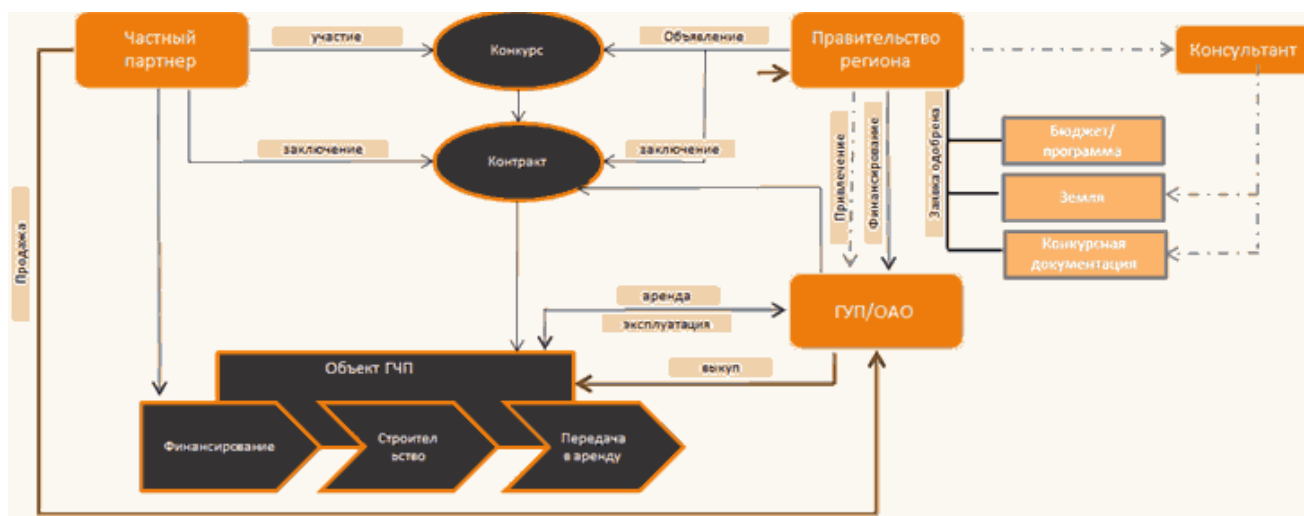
Частный партнер

участие

Конкурс

Объявление

Правительство региона

Консультант

заключение

Контракт

заключение

Привлечение

Финансирование

Заявка одобрена

Бюджет/ программа

Земля

Конкурсная документация

Продажа

аренда

эксплуатация

ГУП/ОАО

Объект ГЧП

выкуп

Финансирование

Строител ьство

Передача в аренду